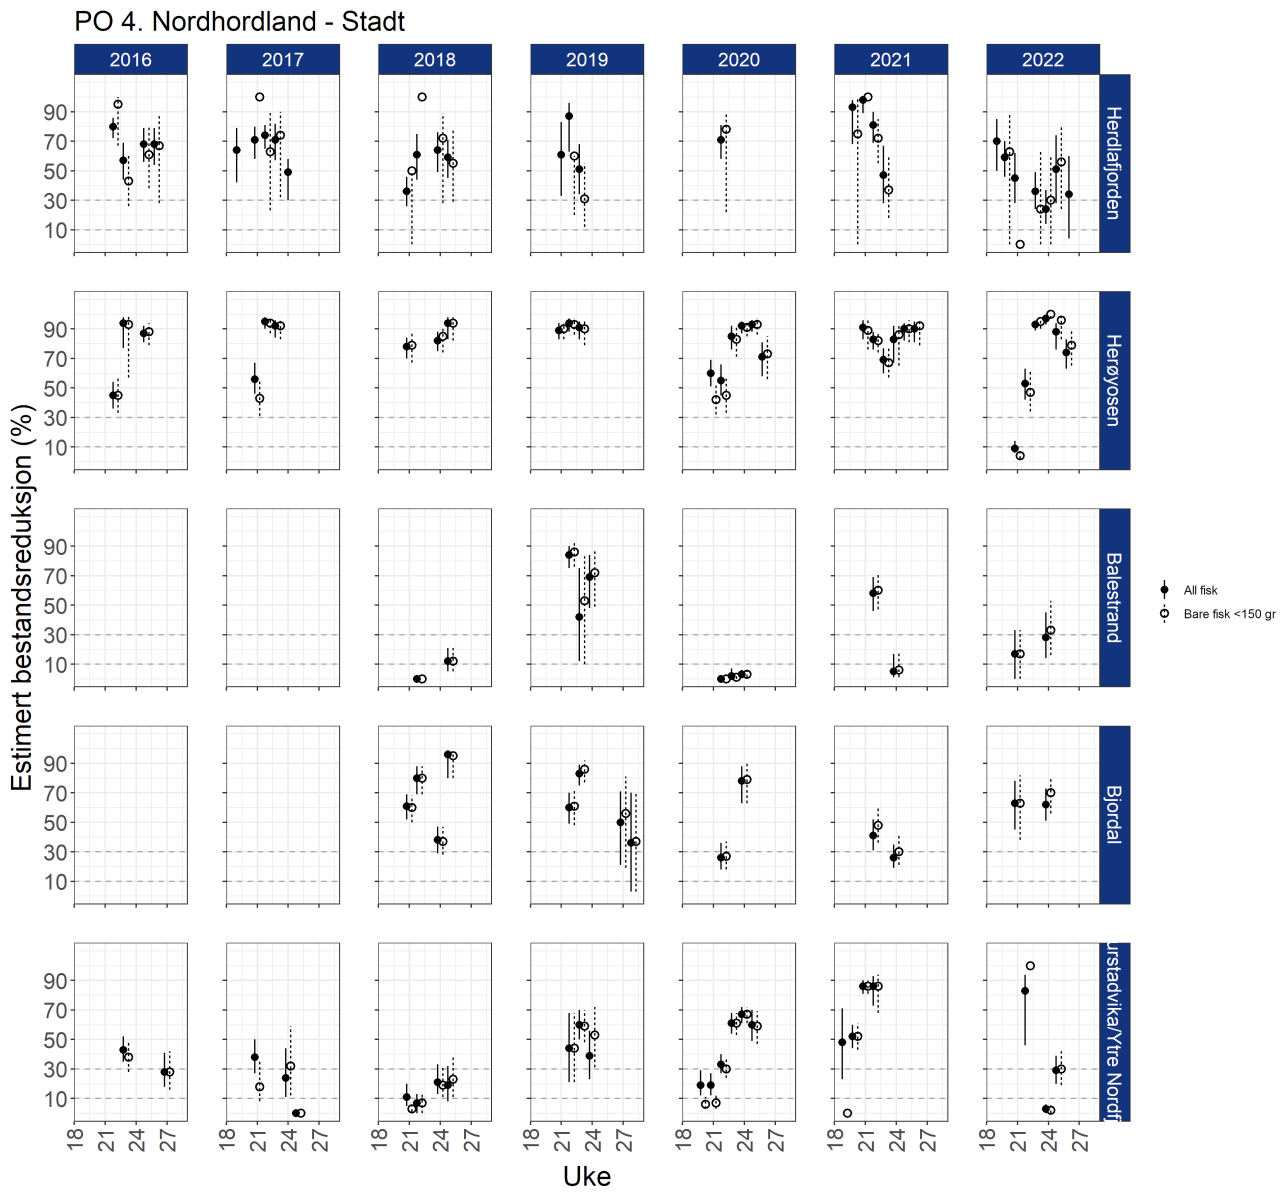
PO 4. Nordhordland - Stadt

2016
2017
2018
2019
2020
2021
2022

Herdlafjorden
Herøyosen
Balestrand
Bjordal
ırstadvika/Ytre Nordf

Estimert bestandsreduksjon (%)

90
70
50
30
10

18
21
24
27

Uke

All fisk
Bare fisk <150 gr